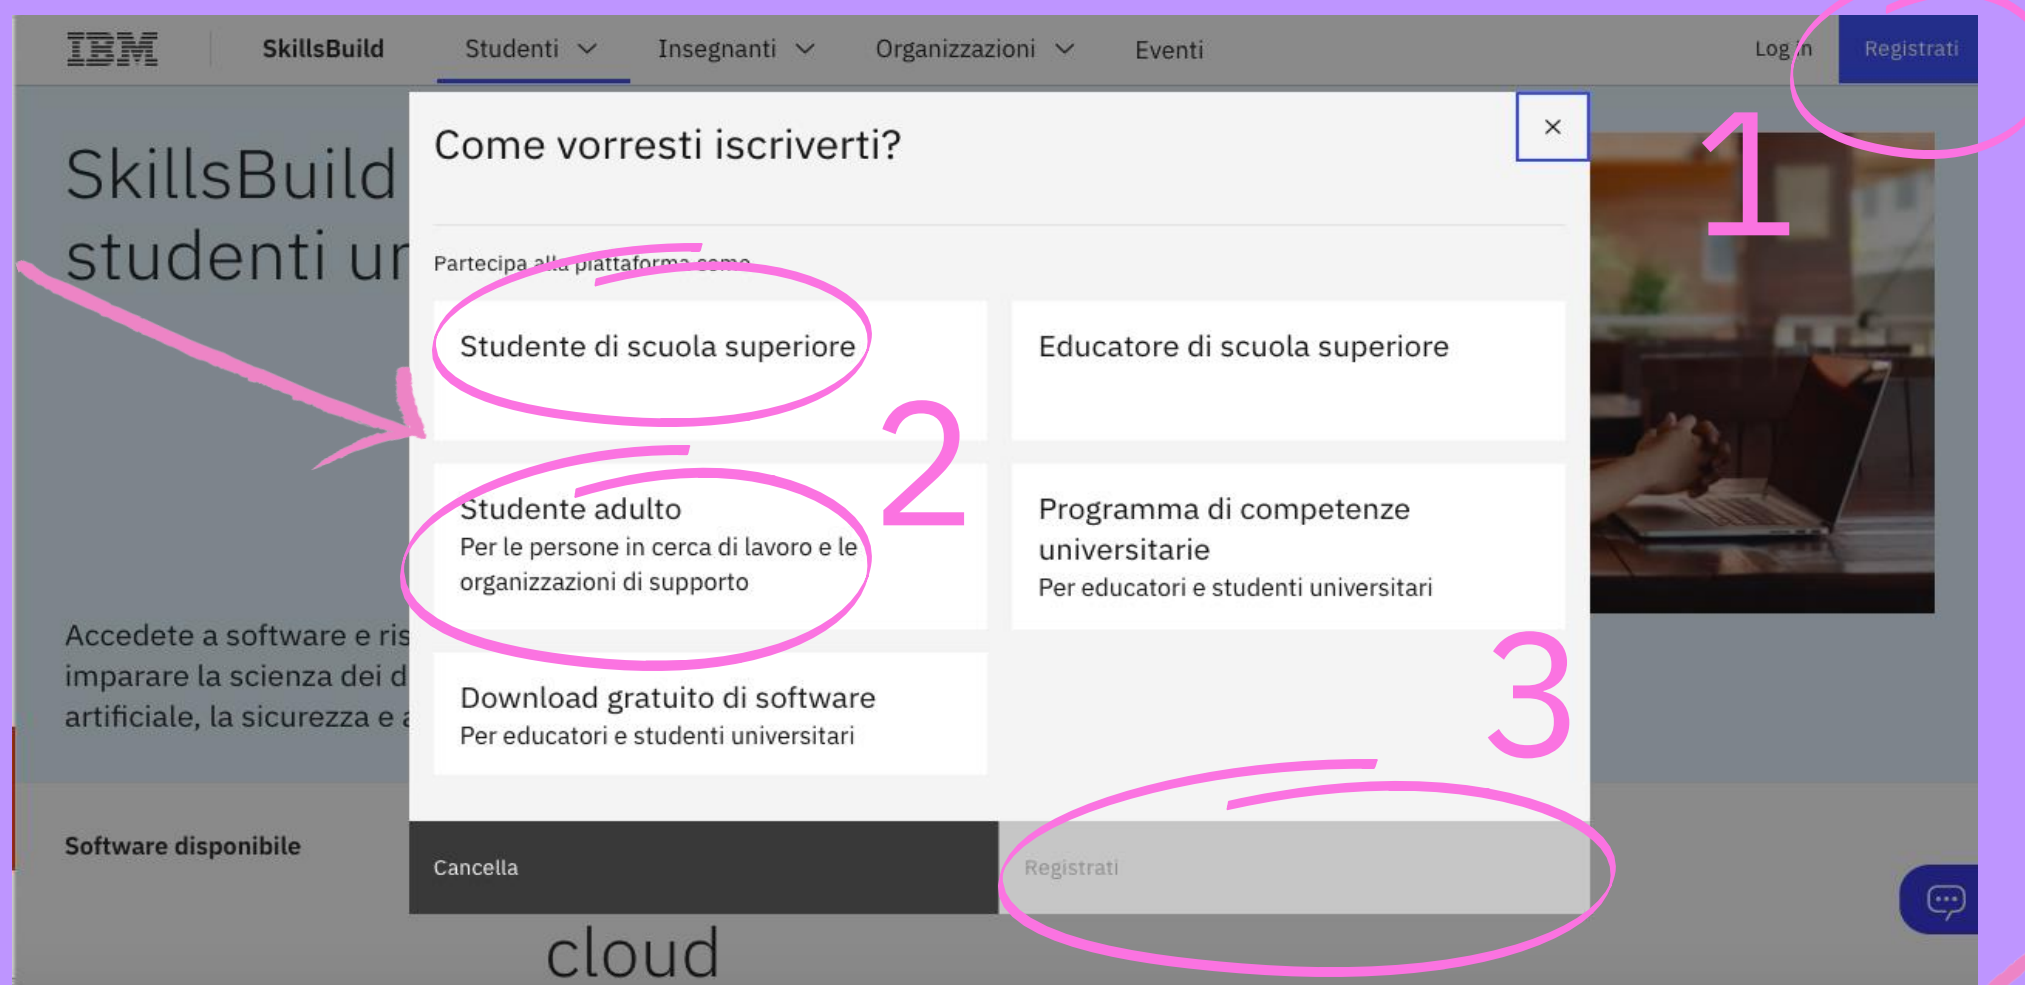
IBM SkillsBuild Studenti Insegnanti Organizzazioni Eventi Log in Registrati

1

SkillsBuild
studenti ur

Accedete a software e ris
imparare la scienza dei d
artificiale, la sicurezza e a

Software disponibile

Come vorresti iscriverti?

×

Partecipa alla piattaforma come

Studente di scuola superiore

Educatore di scuola superiore

2

Studente adulto
Per le persone in cerca di lavoro e le organizzazioni di supporto

Programma di competenze universitarie
Per educatori e studenti universitari

Download gratuito di software
Per educatori e studenti universitari

3

Cancella

Registrati

cloud